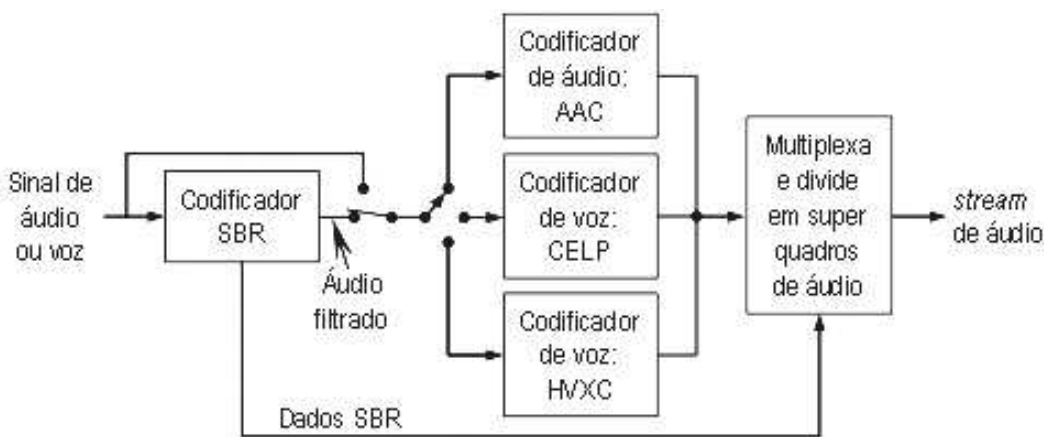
Sinal de áudio ou voz

Codificador SBR

Áudio filtrado

Codificador de áudio: AAC

Codificador de voz: CELP

Codificador de voz: HVXC

Multiplexa e divide em super quadros de áudio

*stream* de áudio

Dados SBR